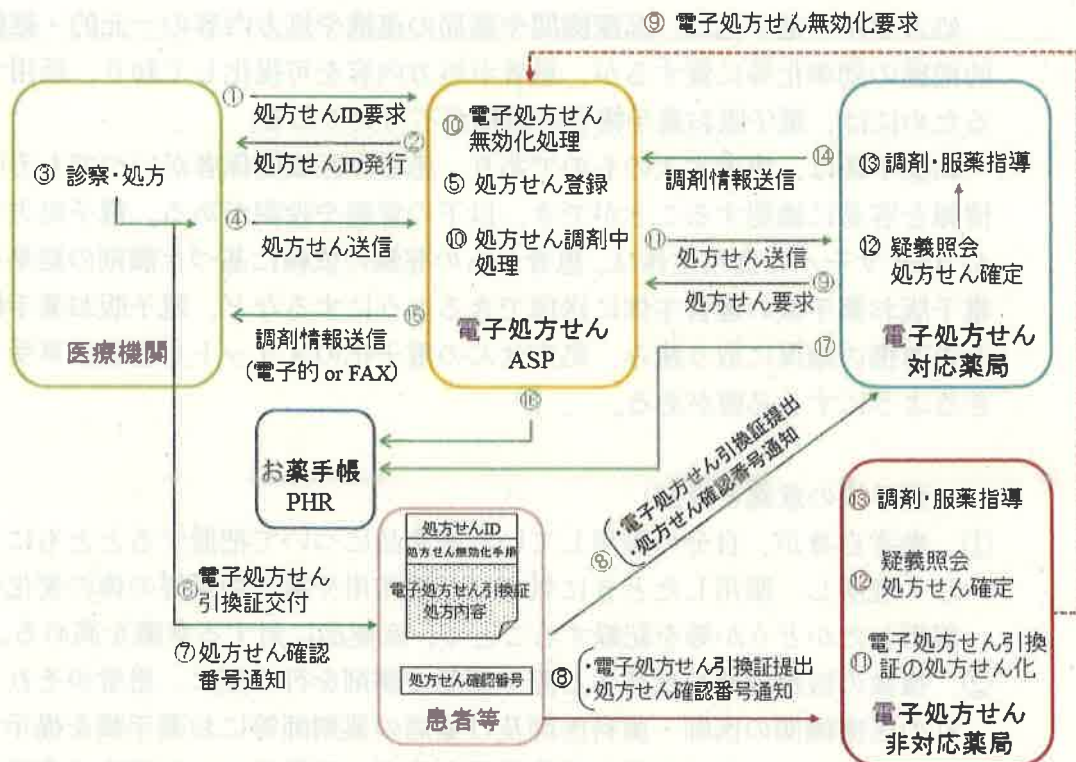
⑨ 電子処方せん無効化要求

① 処方せんID要求
② 処方せんID発行
③ 診察・処方
④ 処方せん送信
⑮ 調剤情報送信（電子的 or FAX）
医療機関

⑩ 電子処方せん無効化処理
⑤ 処方せん登録
⑩ 処方せん調剤中処理
電子処方せん ASP
⑯

⑭ 調剤情報送信
⑪ 処方せん送信
⑨ 処方せん要求
⑰

⑬ 調剤・服薬指導
⑫ 疑義照会 処方せん確定
電子処方せん対応薬局

お薬手帳 PHR

⑥ 電子処方せん引換証交付
⑦ 処方せん確認番号通知

処方せんID
処方せん無効化手順
電子処方せん引換証
処方内容
処方せん確認番号
患者等

⑧ ・電子処方せん引換証提出 ・処方せん確認番号通知
⑧ ・電子処方せん引換証提出 ・処方せん確認番号通知

⑬ 調剤・服薬指導
⑫ 疑義照会 処方せん確定
⑪ 電子処方せん引換証の処方せん化
電子処方せん非対応薬局